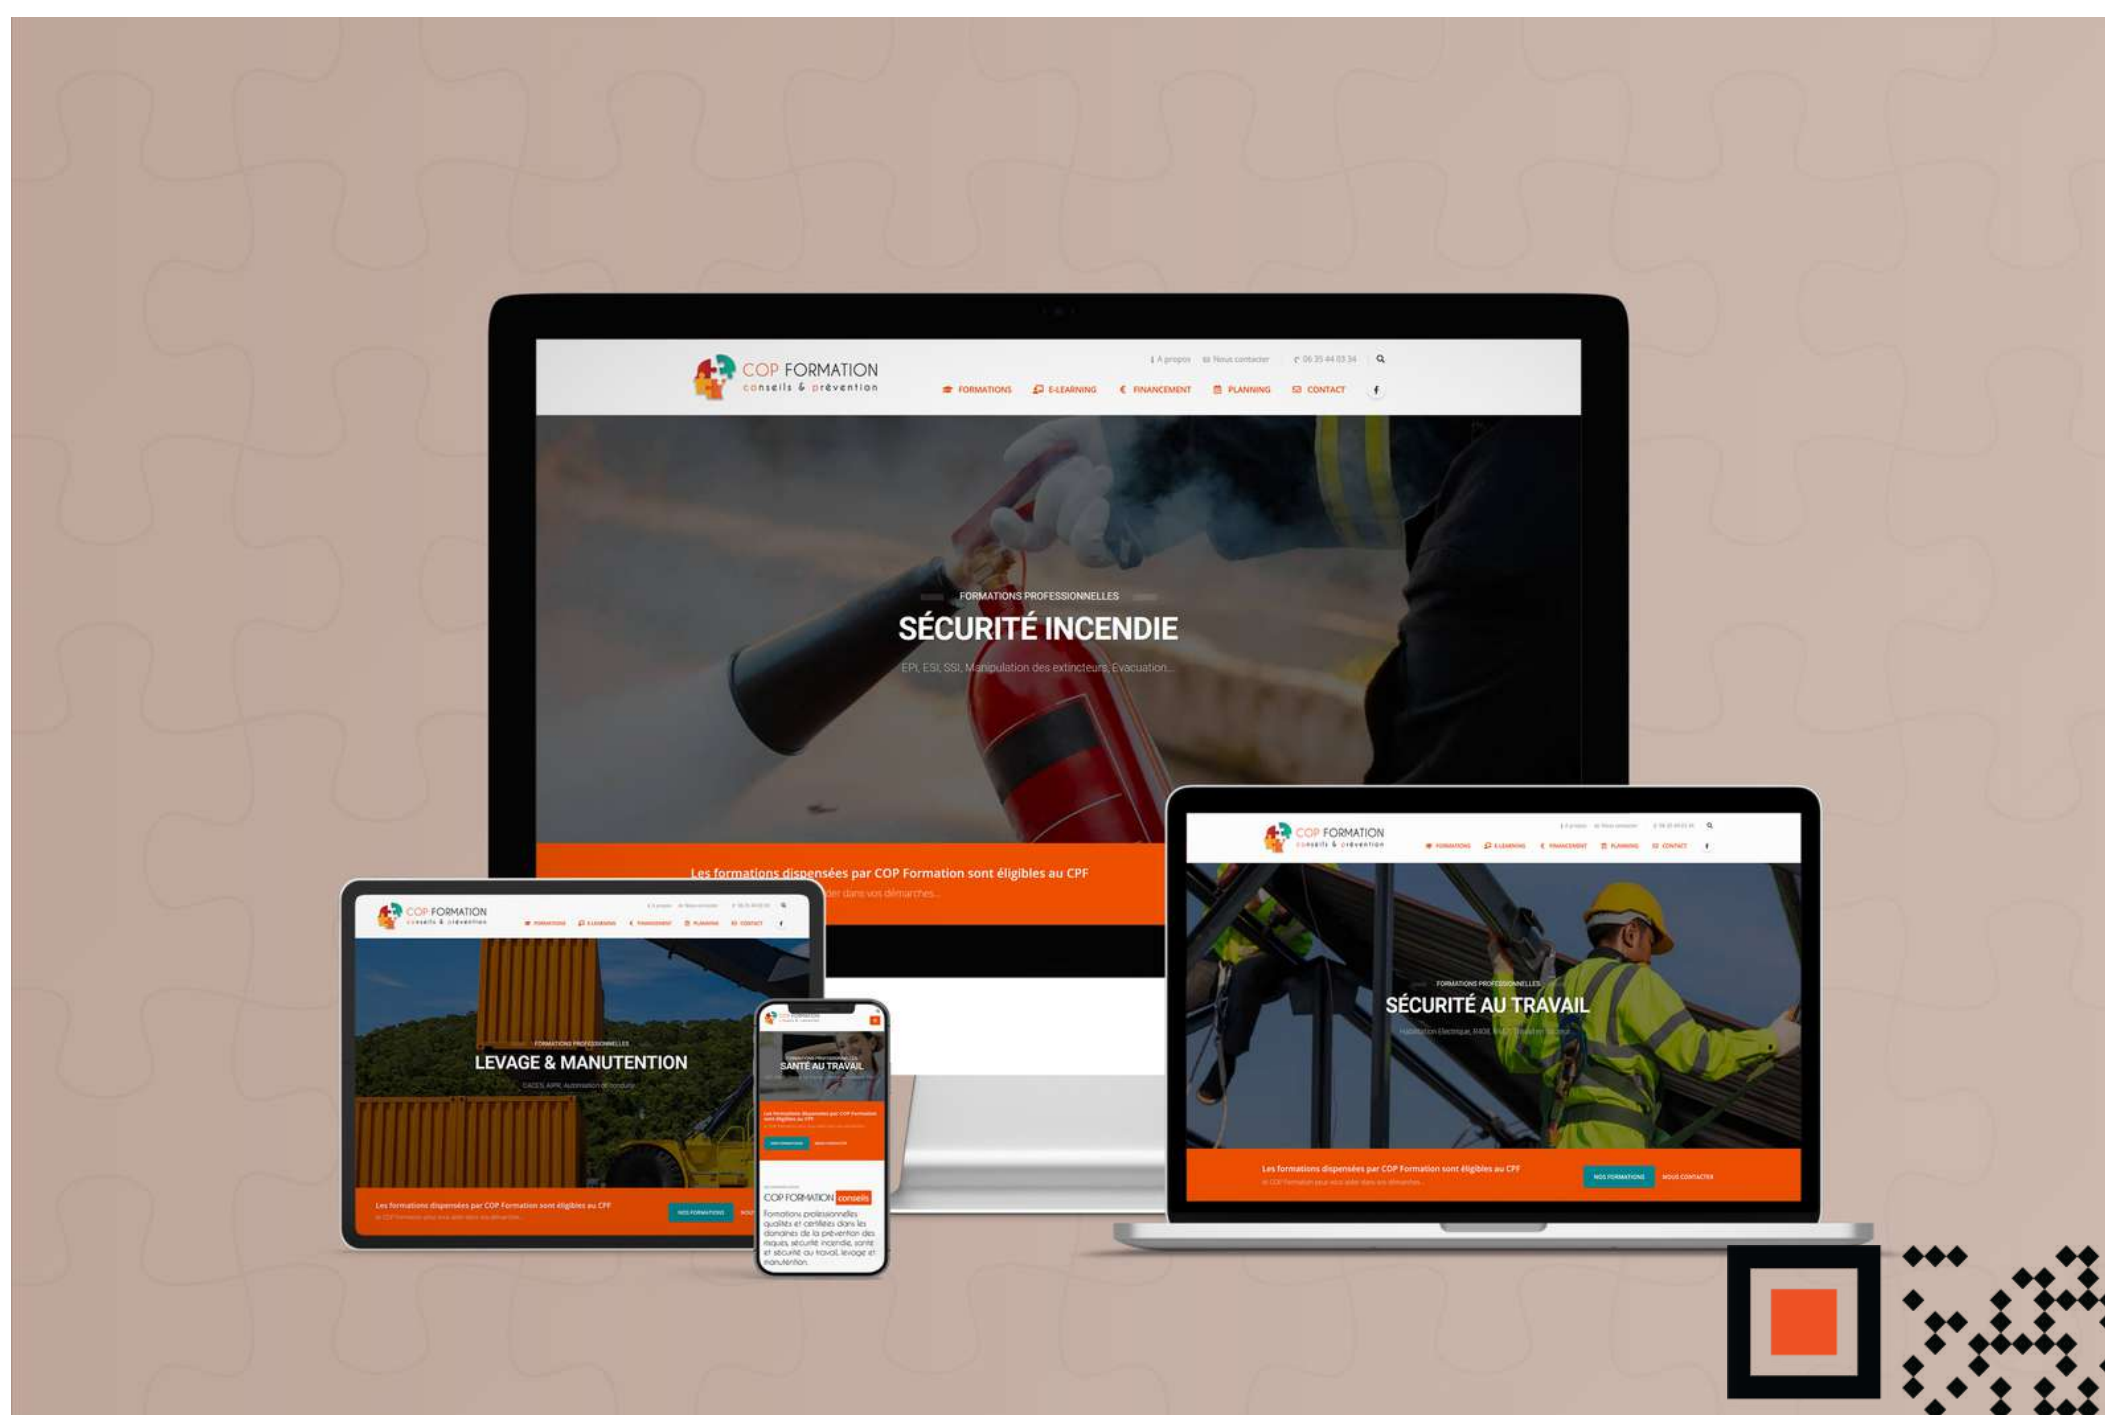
COP FORMATION
conseils & prévention

A propos   Nous contacter   06 35 44 03 34

FORMATIONS   E-LEARNING   FINANCEMENT   PLANNING   CONTACT

FORMATIONS PROFESSIONNELLES
SÉCURITÉ INCENDIE
EPI, ESI, SSI, Manipulation des extincteurs, Evacuation...

Les formations dispensées par COP Formation sont éligibles au CPF
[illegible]der dans vos démarches...

COP FORMATION
conseils & prévention

FORMATIONS   E-LEARNING   FINANCEMENT   PLANNING   CONTACT

FORMATIONS PROFESSIONNELLES
LEVAGE & MANUTENTION
CACES, AIPR, Autorisation de conduite

Les formations dispensées par COP Formation sont éligibles au CPF
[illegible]

NOS FORMATIONS

COP FORMATION

FORMATIONS PROFESSIONNELLES
SANTÉ AU TRAVAIL

Les formations dispensées par COP Formation sont éligibles au CPF

COP FORMATION conseils
Formations professionnelles qualités et certifiées dans les domaines de la prévention des risques, sécurité incendie, santé et sécurité au travail, levage et manutention.

COP FORMATION
conseils & prévention

FORMATIONS   E-LEARNING   FINANCEMENT   PLANNING   CONTACT

FORMATIONS PROFESSIONNELLES
SÉCURITÉ AU TRAVAIL
Habilitation Electrique, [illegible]

Les formations dispensées par COP Formation sont éligibles au CPF
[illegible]

NOS FORMATIONS   NOUS CONTACTER